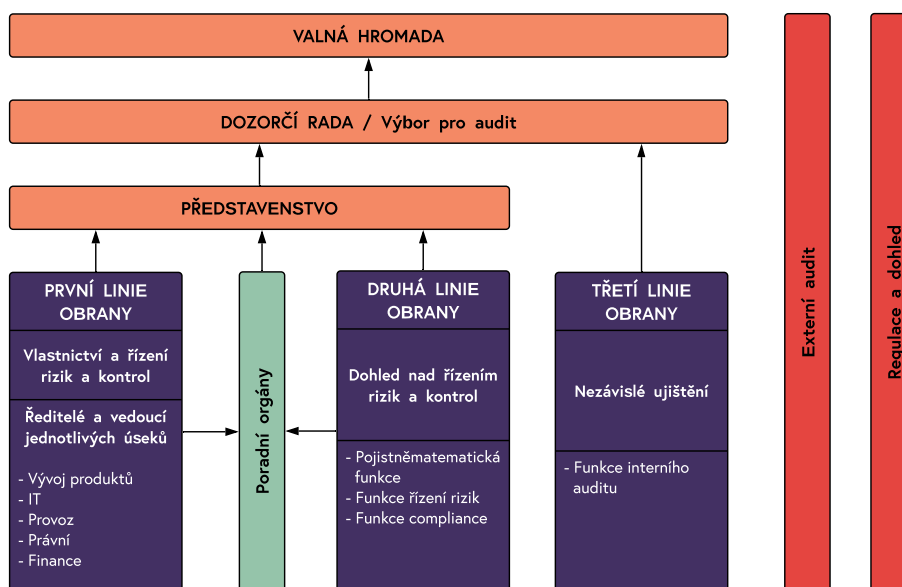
VALNÁ HROMADA

DOZORČÍ RADA / Výbor pro audit

PŘEDSTAVENSTVO

PRVNÍ LINIE OBRANY

Vlastnictví a řízení rizik a kontrol

Ředitelé a vedoucí jednotlivých úseků

- Vývoj produktů
- IT
- Provoz
- Právní
- Finance

Poradní orgány

DRUHÁ LINIE OBRANY

Dohled nad řízením rizik a kontrol

- Pojistněmatematická funkce
- Funkce řízení rizik
- Funkce compliance

TŘETÍ LINIE OBRANY

Nezávislé ujištění

- Funkce interního auditu

Externí audit

Regulace a dohled